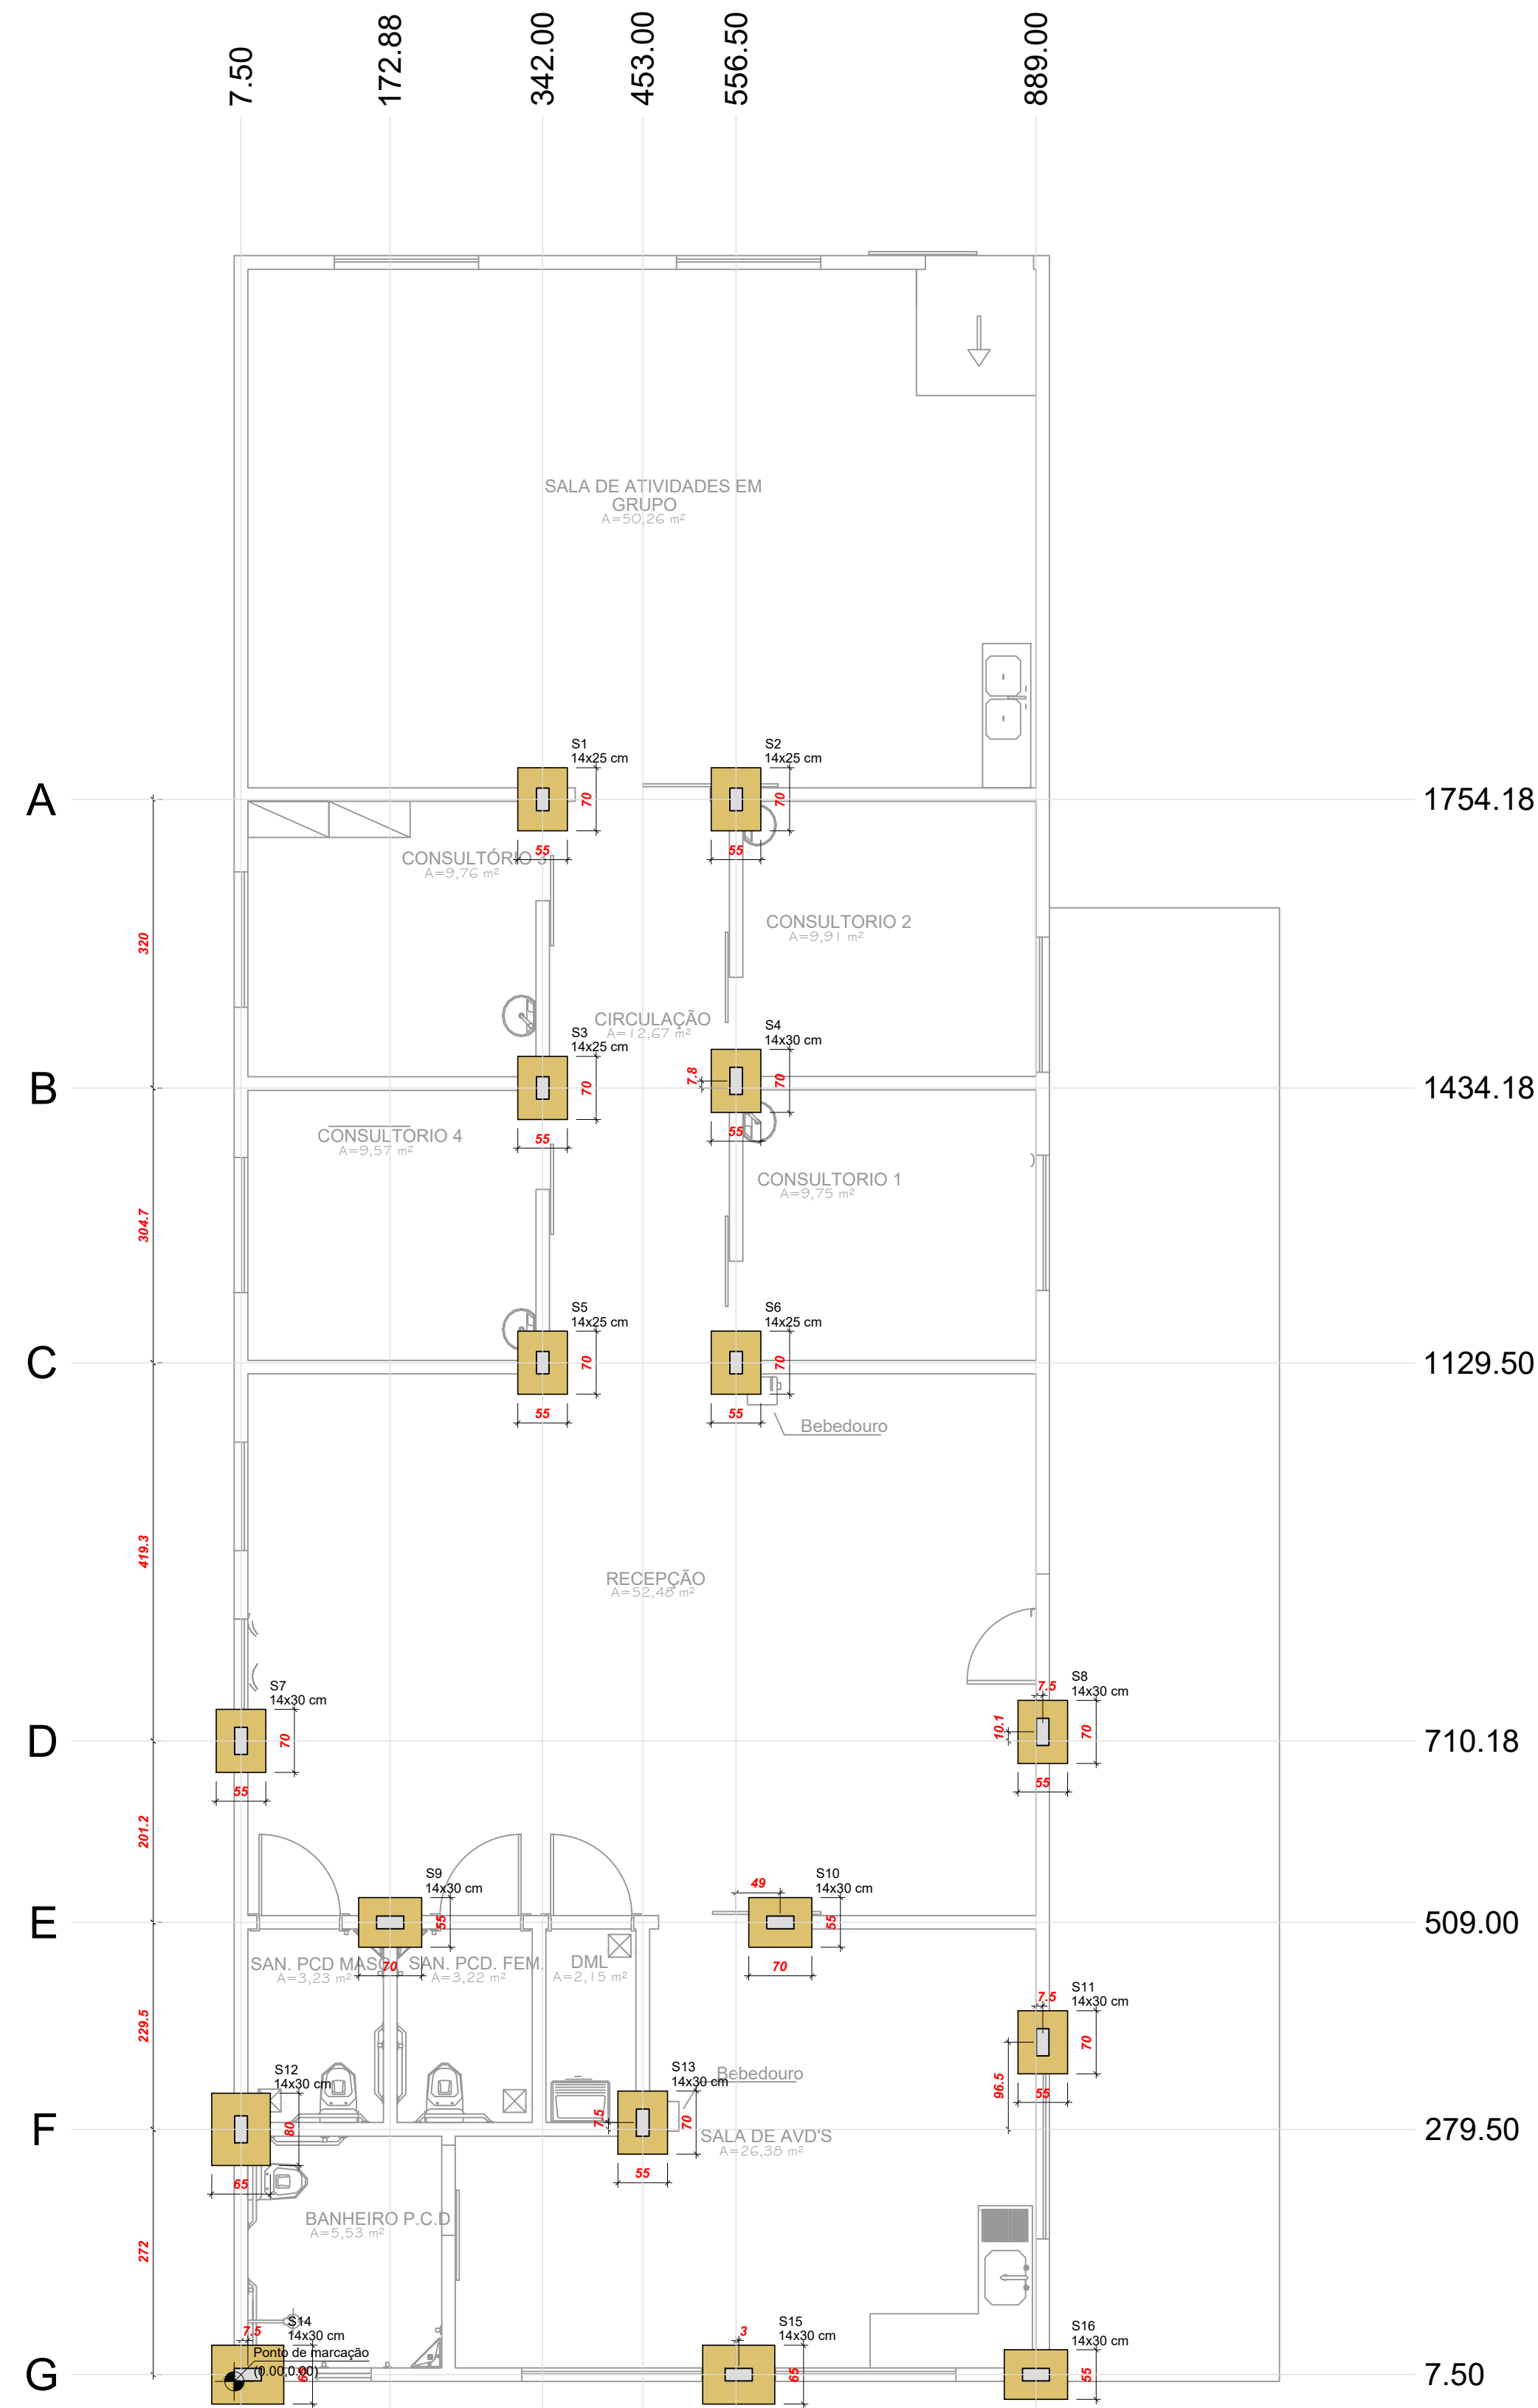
7.50
172.88
342.00
453.00
556.50
889.00

SALA DE ATIVIDADES EM GRUPO
A=50,26 m²

A
1754.18
S1
14x25 cm
70
55
S2
14x25 cm
70
55

CONSULTÓRIO 3
A=9,76 m²

320

CONSULTORIO 2
A=9,91 m²

CIRCULAÇÃO
A=12,67 m²

S3
14x25 cm
S4
14x30 cm

B
1434.18
70
55
7.8
70
55

CONSULTORIO 4
A=9,57 m²

CONSULTORIO 1
A=9,75 m²

304.7

S5
14x25 cm
S6
14x25 cm

C
1129.50
70
55
70
55

Bebedouro

419.3

RECEPÇÃO
A=52,48 m²

S7
14x30 cm
S8
14x30 cm
7.5

D
710.18
70
55
10.1
70
55

201.2

S9
14x30 cm
S10
14x30 cm
49

E
509.00
55
55
70

SAN. PCD MASC.
A=3,23 m²
70
SAN. PCD. FEM.
A=3,22 m²
DML
A=2,15 m²

S11
14x30 cm
7.5
70
55

229.5

S12
14x30 cm
S13
14x30 cm
Bebedouro
96.5

F
279.50
80
65
7.5
70
55

SALA DE AVD'S
A=26,38 m²

BANHEIRO P.C.D
A=5,53 m²

272

S14
14x30 cm
7.5
Ponto de marcação
(0.00,0.00)
65

S15
14x30 cm
3
65

S16
14x30 cm
55

G
7.50